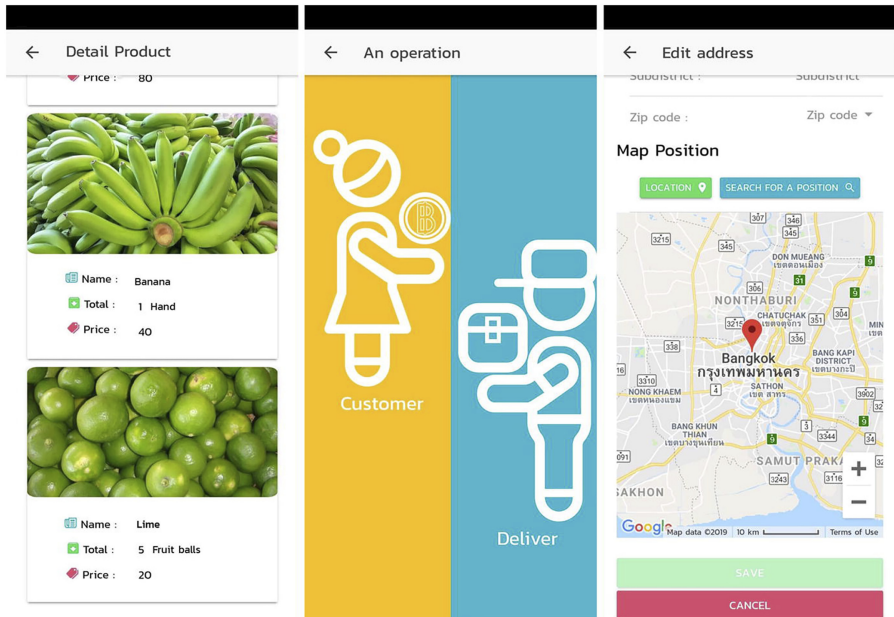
Detail Product

Price : 80

Name : Banana
Total : 1 Hand
Price : 40

Name : Lime
Total : 5 Fruit balls
Price : 20

An operation

Customer

Deliver

Edit address

Subdistrict : Subdistrict

Zip code : Zip code

Map Position

LOCATION

SEARCH FOR A POSITION

307
346
3215
345
345
DON MUEANG
เขตดอนเมือง
CHATUCHAK
31
306
NONTHABURI
9
3215
เขตจตุจักร
351
304
MIN
336
338
Bangkok
BANG KAPI
DISTRICT
กรุงเทพมหานคร
เขตบางกะปิ
3310
NONG KHAEM
SATHON
เขตหนองแขม
4
เขต สาทร
3902
BANG KHUN
9
THIAN
3
3344
เขตบางขุนเทียน
9
091
SAMUT PRAKA
3243
3116
SAKHON
Google
Map data ©2019
10 km
Terms of Use

SAVE

CANCEL